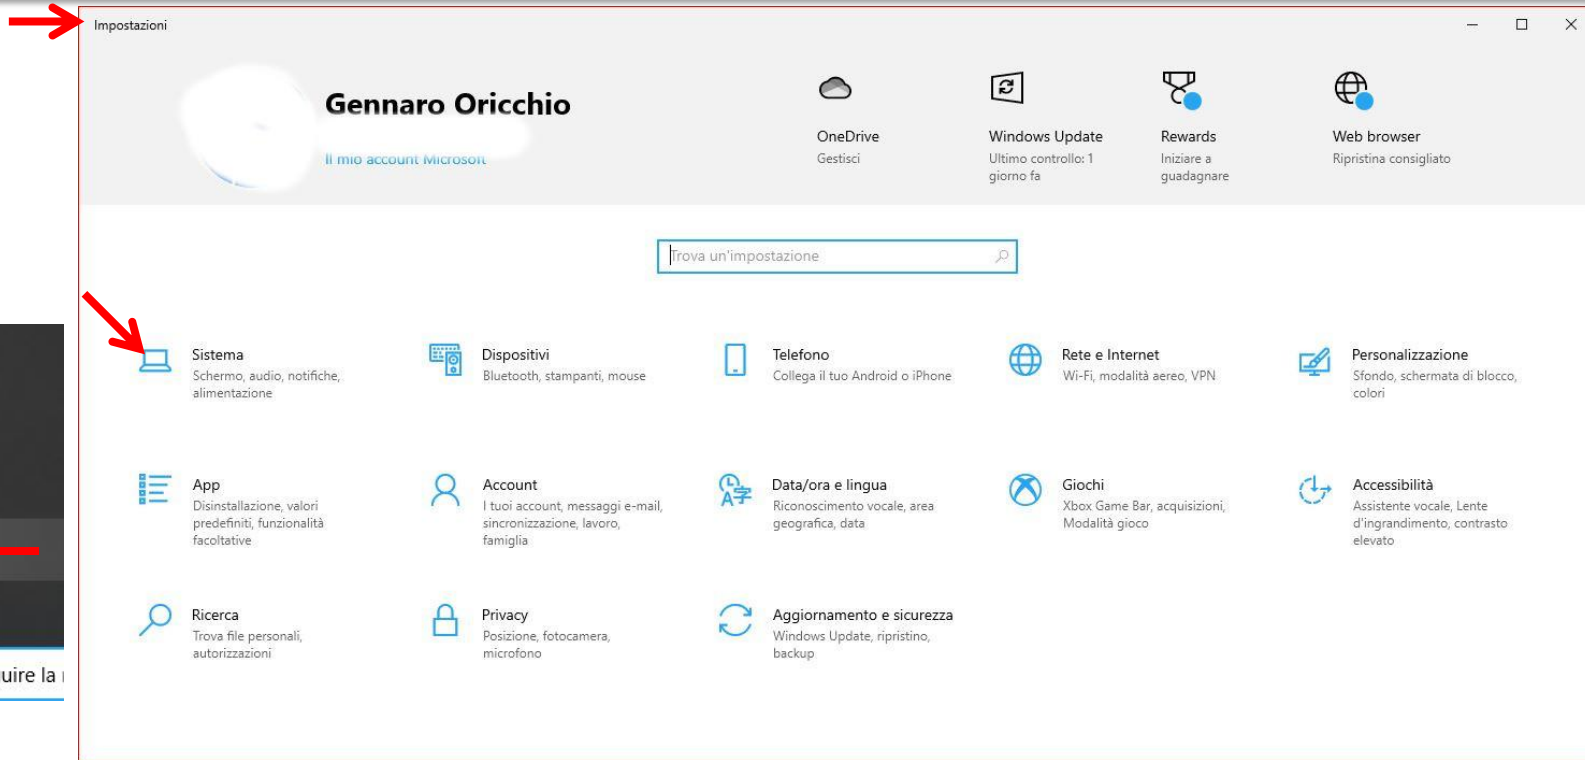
Impostazioni

Gennaro Oricchio
Il mio account Microsoft

OneDrive
Gestisci

Windows Update
Ultimo controllo: 1 giorno fa

Rewards
Iniziare a guadagnare

Web browser
Ripristina consigliato

Trova un'impostazione

Sistema
Schermo, audio, notifiche, alimentazione

Dispositivi
Bluetooth, stampanti, mouse

Telefono
Collega il tuo Android o iPhone

Rete e Internet
Wi-Fi, modalità aereo, VPN

Personalizzazione
Sfondo, schermata di blocco, colori

App
Disinstallazione, valori predefiniti, funzionalità facoltative

Account
I tuoi account, messaggi e-mail, sincronizzazione, lavoro, famiglia

Data/ora e lingua
Riconoscimento vocale, area geografica, data

Giochi
Xbox Game Bar, acquisizioni, Modalità gioco

Accessibilità
Assistente vocale, Lente d'ingrandimento, contrasto elevato

Ricerca
Trova file personali, autorizzazioni

Privacy
Posizione, fotocamera, microfono

Aggiornamento e sicurezza
Windows Update, ripristino, backup

uire la